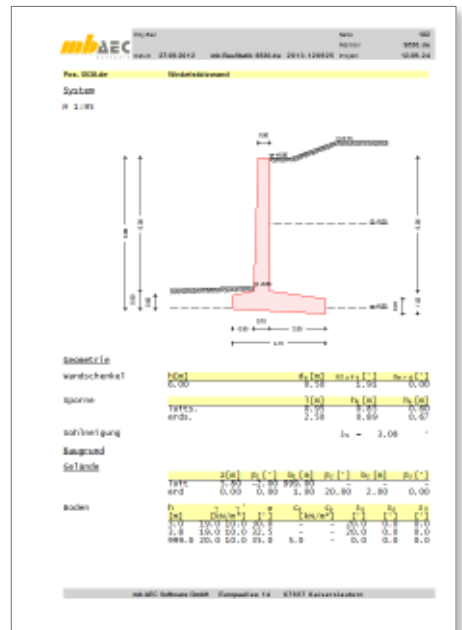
mbAEC

Pos. S536.de Winkelstützwand

System

M 1:85

Geometrie

Wandschenkel

| h[m] | | | |
|---|---|---|---|
| 6.00 | 0.50 | 1.91 | 0.00 |

Sporne

| | l[m] | | |
|---|---|---|---|
| luftS. | 0.55 | 0.82 | 0.80 |
| erdS. | 2.50 | 0.89 | 0.67 |

Sohlneigung 3.00

Baugrund

Gelände

| | z[m] | | | | | |
|---|---|---|---|---|---|---|
| luft | 1.00 | -1.00 | 999.00 | - | - | - |
| erd | 0.00 | 0.00 | 1.00 | 20.00 | 2.00 | 0.00 |

Boden

| h [m] | [kN/m³] | | | | | | |
|---|---|---|---|---|---|---|---|
| 1.0 | 19.0 | 10.0 | 32.5 | - | - | 20.0 | 0.0 |
| 1.0 | 19.0 | 10.0 | 32.5 | - | - | 20.0 | 0.0 |
| 999.0 | 20.0 | 10.0 | 35.0 | 5.0 | - | 20.0 | 0.0 |

mb AEC Software GmbH Europaallee 14 67657 Kaiserslautern